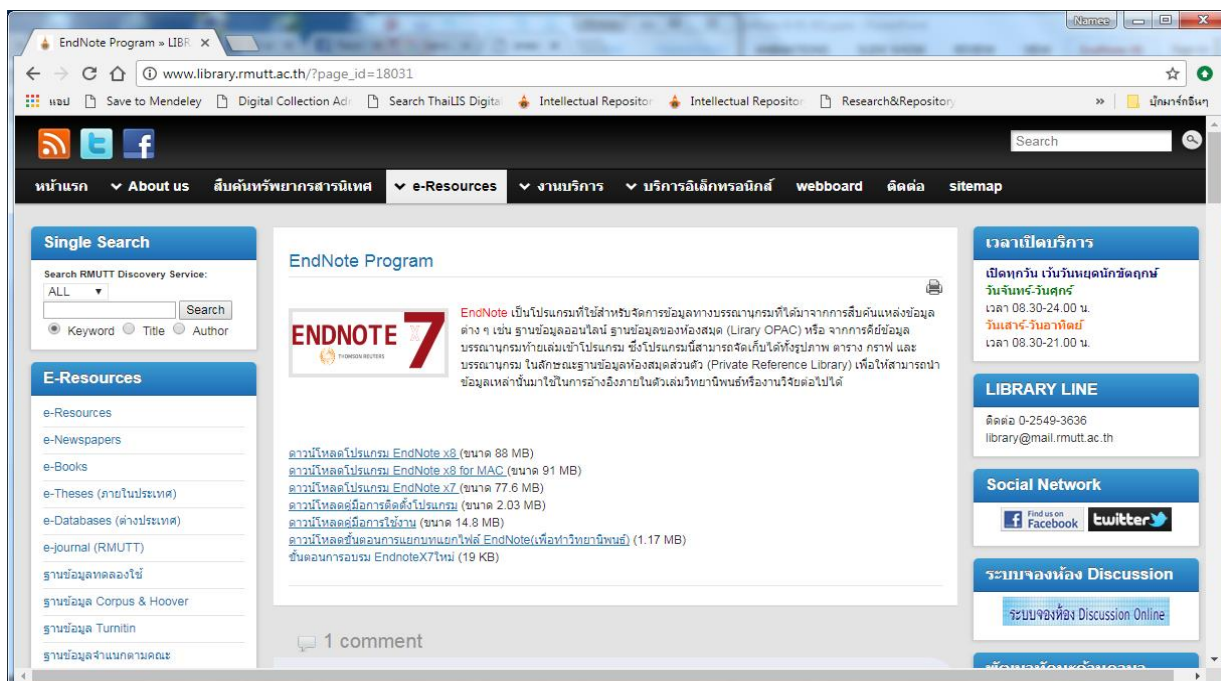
Namee
EndNote Program » LIBR ×
www.library.rmutt.ac.th/?page_id=18031
แอป Save to Mendeley Digital Collection Ad Search ThaiLIS Digita Intellectual Repositor Intellectual Repositor Research&Repository » บุ๊กมาร์กอื่นๆ

Search

หน้าแรก About us สืบค้นทรัพยากรสารนิเทศ e-Resources งานบริการ บริการอิเล็กทรอนิกส์ webboard ติดต่อ sitemap

Single Search
Search RMUTT Discovery Service:
ALL
Search
Keyword Title Author

E-Resources
e-Resources
e-Newspapers
e-Books
e-Theses (ภายในประเทศ)
e-Databases (ต่างประเทศ)
e-journal (RMUTT)
ฐานข้อมูลทดลองใช้
ฐานข้อมูล Corpus & Hoover
ฐานข้อมูล Turnitin
ฐานข้อมูลจำแนกตามคณะ

EndNote Program

ENDNOTE X7
THOMSON REUTERS

EndNote เป็นโปรแกรมที่ใช้สำหรับจัดการข้อมูลทางบรรณานุกรมที่ได้มาจากการสืบค้นแหล่งข้อมูลต่าง ๆ เช่น ฐานข้อมูลออนไลน์ ฐานข้อมูลของห้องสมุด (Lirary OPAC) หรือ จากการคีย์ข้อมูลบรรณานุกรมท้ายเล่มเข้าโปรแกรม ซึ่งโปรแกรมนี้สามารถจัดเก็บได้ทั้งรูปภาพ ตาราง กราฟ และบรรณานุกรม ในลักษณะฐานข้อมูลห้องสมุดส่วนตัว (Private Reference Library) เพื่อให้สามารถนำข้อมูลเหล่านั้นมาใช้ในการอ้างอิงภายในตัวเล่มวิทยานิพนธ์หรืองานวิจัยต่อไปได้

ดาวน์โหลดโปรแกรม EndNote x8 (ขนาด 88 MB)
ดาวน์โหลดโปรแกรม EndNote x8 for MAC (ขนาด 91 MB)
ดาวน์โหลดโปรแกรม EndNote x7 (ขนาด 77.6 MB)
ดาวน์โหลดคู่มือการติดตั้งโปรแกรม (ขนาด 2.03 MB)
ดาวน์โหลดคู่มือการใช้งาน (ขนาด 14.8 MB)
ดาวน์โหลดขั้นตอนการแยกบทแยกไฟล์ EndNote(เพื่อทำวิทยานิพนธ์) (1.17 MB)
ขั้นตอนการอบรม EndnoteX7ใหม่ (19 KB)

1 comment

เวลาเปิดบริการ
เปิดทุกวัน เว้นวันหยุดนักขัตฤกษ์
วันจันทร์-วันศุกร์
เวลา 08.30-24.00 น.
วันเสาร์-วันอาทิตย์
เวลา 08.30-21.00 น.

LIBRARY LINE
ติดต่อ 0-2549-3636
library@mail.rmutt.ac.th

Social Network
Find us on Facebook
twitter

ระบบจองห้อง Discussion
ระบบจองห้อง Discussion Online

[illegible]